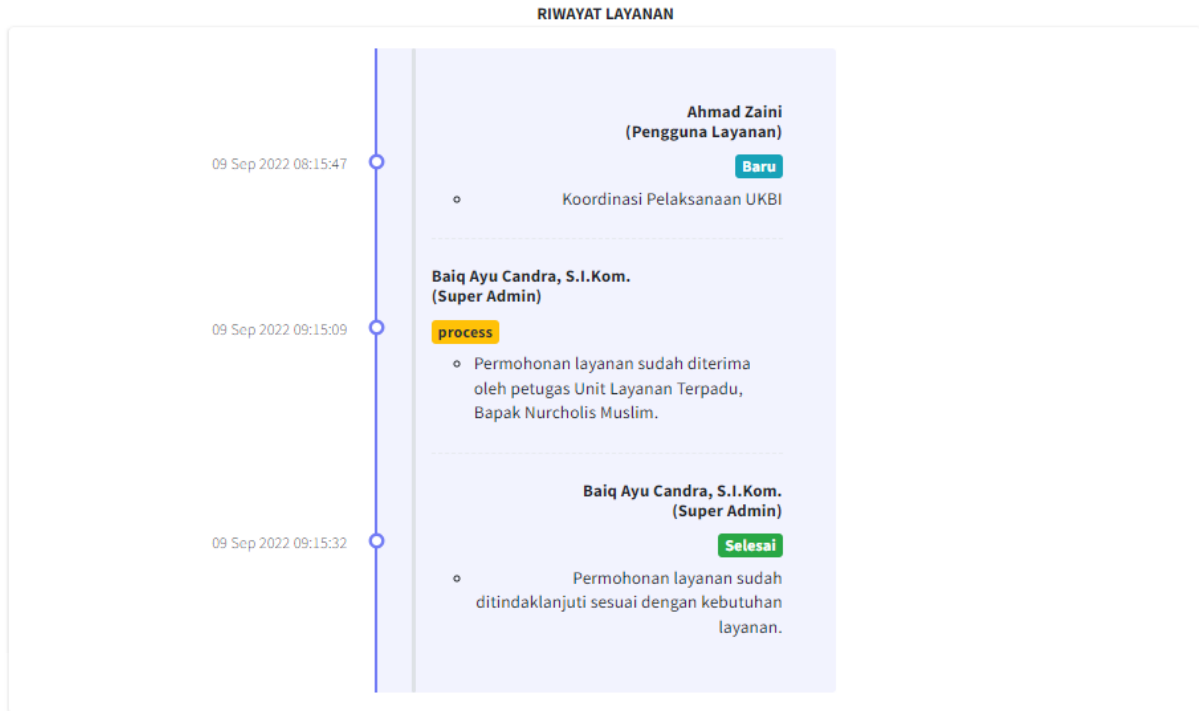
RIWAYAT LAYANAN

09 Sep 2022 08:15:47

Ahmad Zaini
(Pengguna Layanan)

Baru

- Koordinasi Pelaksanaan UKBI

09 Sep 2022 09:15:09

Baiq Ayu Candra, S.I.Kom.
(Super Admin)

process

- Permohonan layanan sudah diterima oleh petugas Unit Layanan Terpadu, Bapak Nurcholis Muslim.

09 Sep 2022 09:15:32

Baiq Ayu Candra, S.I.Kom.
(Super Admin)

Selesai

- Permohonan layanan sudah ditindaklanjuti sesuai dengan kebutuhan layanan.